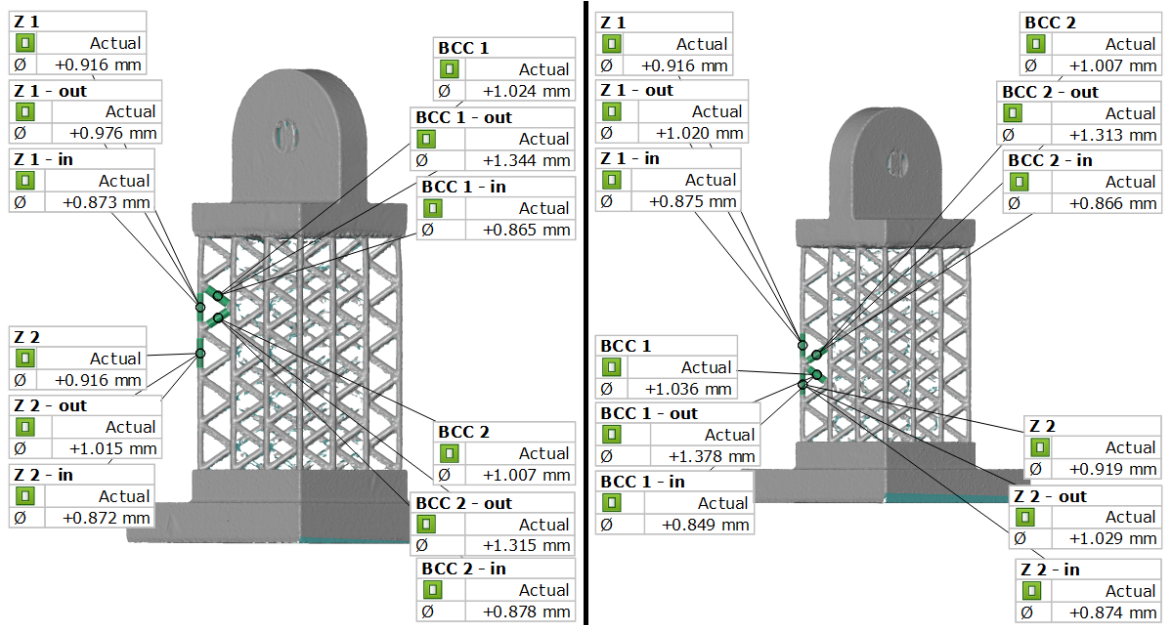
Z 1
| | Actual |
|---|---|
| Ø | +0.916 mm |

Z 1 - out
| | Actual |
|---|---|
| Ø | +0.976 mm |

Z 1 - in
| | Actual |
|---|---|
| Ø | +0.873 mm |

BCC 1
| | Actual |
|---|---|
| Ø | +1.024 mm |

BCC 1 - out
| | Actual |
|---|---|
| Ø | +1.344 mm |

BCC 1 - in
| | Actual |
|---|---|
| Ø | +0.865 mm |

Z 2
| | Actual |
|---|---|
| Ø | +0.916 mm |

Z 2 - out
| | Actual |
|---|---|
| Ø | +1.015 mm |

Z 2 - in
| | Actual |
|---|---|
| Ø | +0.872 mm |

BCC 2
| | Actual |
|---|---|
| Ø | +1.007 mm |

BCC 2 - out
| | Actual |
|---|---|
| Ø | +1.315 mm |

BCC 2 - in
| | Actual |
|---|---|
| Ø | +0.878 mm |

Z 1
| | Actual |
|---|---|
| Ø | +0.916 mm |

Z 1 - out
| | Actual |
|---|---|
| Ø | +1.020 mm |

Z 1 - in
| | Actual |
|---|---|
| Ø | +0.875 mm |

BCC 2
| | Actual |
|---|---|
| Ø | +1.007 mm |

BCC 2 - out
| | Actual |
|---|---|
| Ø | +1.313 mm |

BCC 2 - in
| | Actual |
|---|---|
| Ø | +0.866 mm |

BCC 1
| | Actual |
|---|---|
| Ø | +1.036 mm |

BCC 1 - out
| | Actual |
|---|---|
| Ø | +1.378 mm |

BCC 1 - in
| | Actual |
|---|---|
| Ø | +0.849 mm |

Z 2
| | Actual |
|---|---|
| Ø | +0.919 mm |

Z 2 - out
| | Actual |
|---|---|
| Ø | +1.029 mm |

Z 2 - in
| | Actual |
|---|---|
| Ø | +0.874 mm |